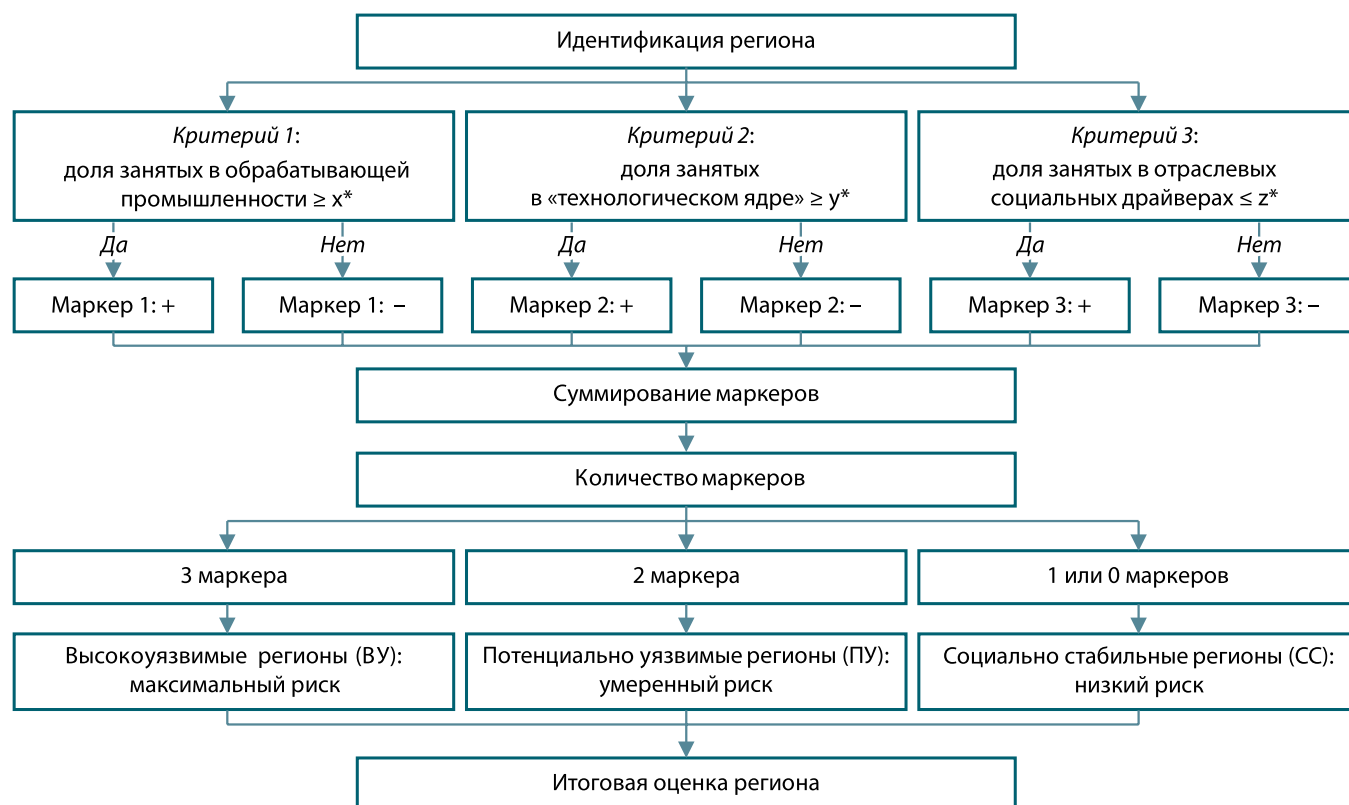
Идентификация региона

*Критерий 1*: доля занятых в обрабатывающей промышленности ≥ x*

*Критерий 2*: доля занятых в «технологическом ядре» ≥ y*

*Критерий 3*: доля занятых в отраслевых социальных драйверах ≤ z*

*Да*

*Нет*

*Да*

*Нет*

*Да*

*Нет*

Маркер 1: +

Маркер 1: –

Маркер 2: +

Маркер 2: –

Маркер 3: +

Маркер 3: –

Суммирование маркеров

Количество маркеров

3 маркера

2 маркера

1 или 0 маркеров

Высокоуязвимые регионы (ВУ): максимальный риск

Потенциально уязвимые регионы (ПУ): умеренный риск

Социально стабильные регионы (СС): низкий риск

Итоговая оценка региона